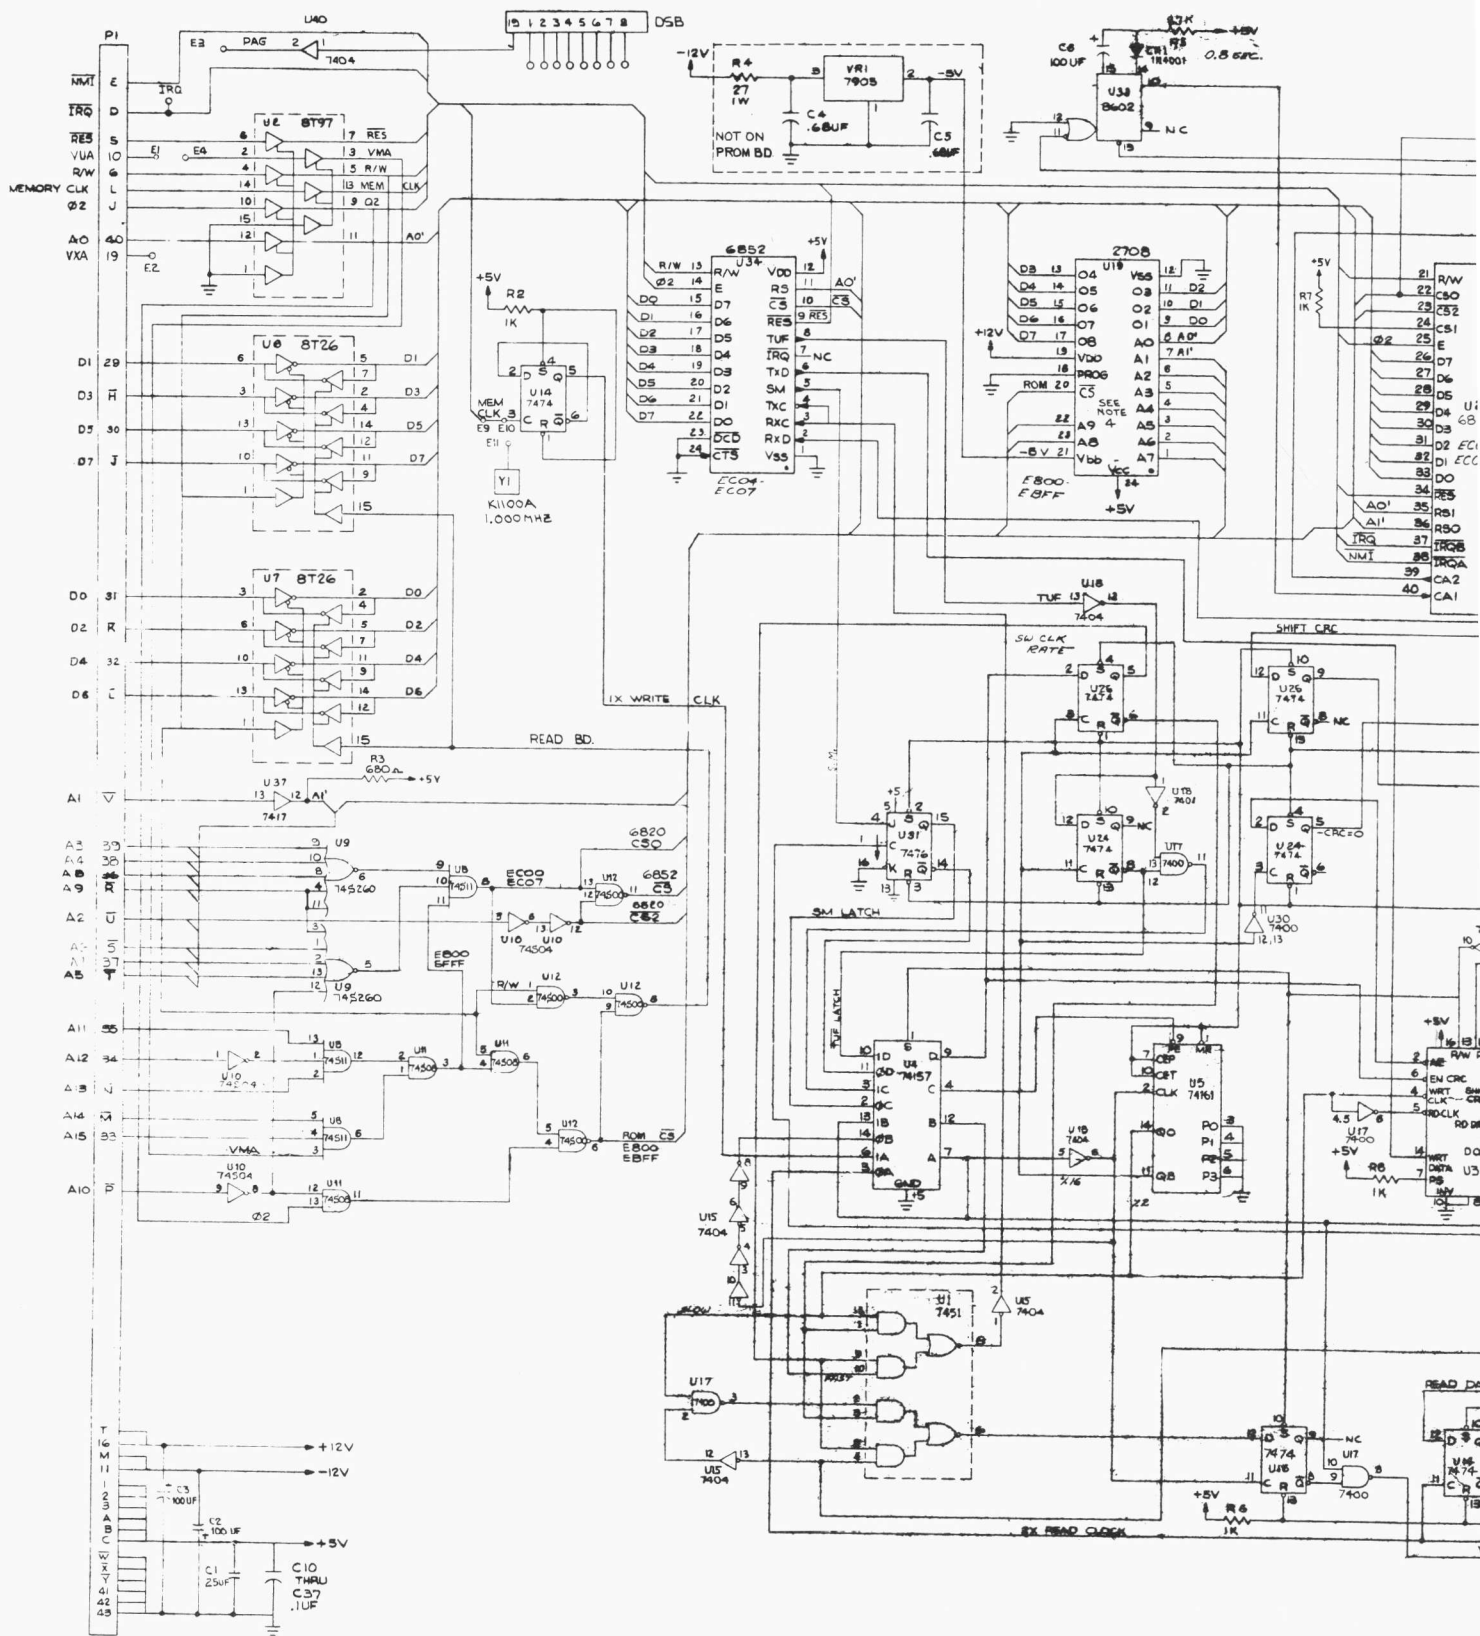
P1
$\overline{NMI}$ E
$\overline{IRQ}$ D
$\overline{RES}$ S
VUA 10
R/W 6
MEMORY CLK L
Ø2 J
A0 40
VXA 19

U40
E3 PAG 2 7404
DSB
19 1 2 3 4 5 6 7 8

-12V R4 27 1W
VR1 7905
-5V
C4 .68UF
C5 .68UF
NOT ON PROM BD.

C6 100UF
CR1 1N4001
R5 47K
+5V
0.8 SEC.
U33 8602
NC

IRQ
U2 8T97
7 $\overline{RES}$
3 VMA
5 R/W
13 MEM CLK
9 Ø2
A0'
E1 E4 E2

U6 8T26
D1 29
D3 H
D5 30
D7 J
D1 D3 D5 D7

U7 8T26
D0 31
D2 R
D4 32
D6 C
D0 D2 D4 D6

+5V
R2 1K
U14 7474
MEM CLK
E9 E10
E11
Y1
K1100A 1.000MHZ

6852 U34
R/W 13
Ø2 14
D0 D1 D2 D3 D4 D5 D6 D7
VDD RS $\overline{CS}$ $\overline{RES}$ TUF $\overline{IRQ}$ TxD SM TXC RXC RxD VSS
$\overline{DCD}$ $\overline{CTS}$
A0' $\overline{CS}$ 9 $\overline{RES}$ NC
EC04-EC07

2708 U19
D3 D4 D5 D6 D7
+12V
VDD PROG
ROM 20 $\overline{CS}$
SEE NOTE 4
A9 A8 Vbb
-5V
VSS O8 O2 O1 A0 A1 A2 A3 A4 A5 A6 A7
D2 D1 D0 A0' A1'
E800-EBFF
+5V

+5V R7 1K
R/W $\overline{CS0}$ $\overline{CS2}$ CS1 E D7 D6 D5 D4 D3 D2 D1 D0 $\overline{RES}$ RS1 RS0 $\overline{IRQB}$ $\overline{IRQA}$ CA2 CA1
Ø2
A0' A1' $\overline{IRQ}$ NMI
U 68
EC ECC

1X WRITE CLK
READ BD.
R3 680Ω +5V
A1 V
U37 7417
A1'

A3 39
A4 38
A8
A9 R
A2 U
A6 S
A7 37
A5 T
U9 74S260
U8 74S11
EC00 EC07
U12 74S00
6820 $\overline{CS0}$
6852 $\overline{CS}$
6820 $\overline{CS2}$
U10 74S04
E800 EFFF
R/W
A11 35
A12 34
A13 U
A14 M
A15 33
A10 P
U10 74S04
U11 74S08
ROM $\overline{CS}$ E800 EBFF
VMA
Ø2

TUF U18 7404
SW CLK RATE
SHIFT CRC
U25 7474
U26 7474
NC
U18 7404
U24 7474
U17 7400
U31 7476
+5
CRC=0
U30 7400
SM LATCH
TUF LATCH
U4 74157
U5 74161
U16 7404
÷16
+5V
R/W
EN CRC
WRT CLK
RD CLK
4.5
U17 7400
+5V R8 1K
WRT DATA
PS
U3
U15 7404
SLOW
U1 7451
U17 7400
U15 7404
U18 7474
U17 7400
+5V R6 1K
2X READ CLOCK
READ DA
U16 7474
NC

T 16 M 11 1 2 3 A B C W X Y 41 42 43
+12V
-12V
+5V
C3 100UF
C2 100UF
C1 25UF
C10 THRU C37 .1UF